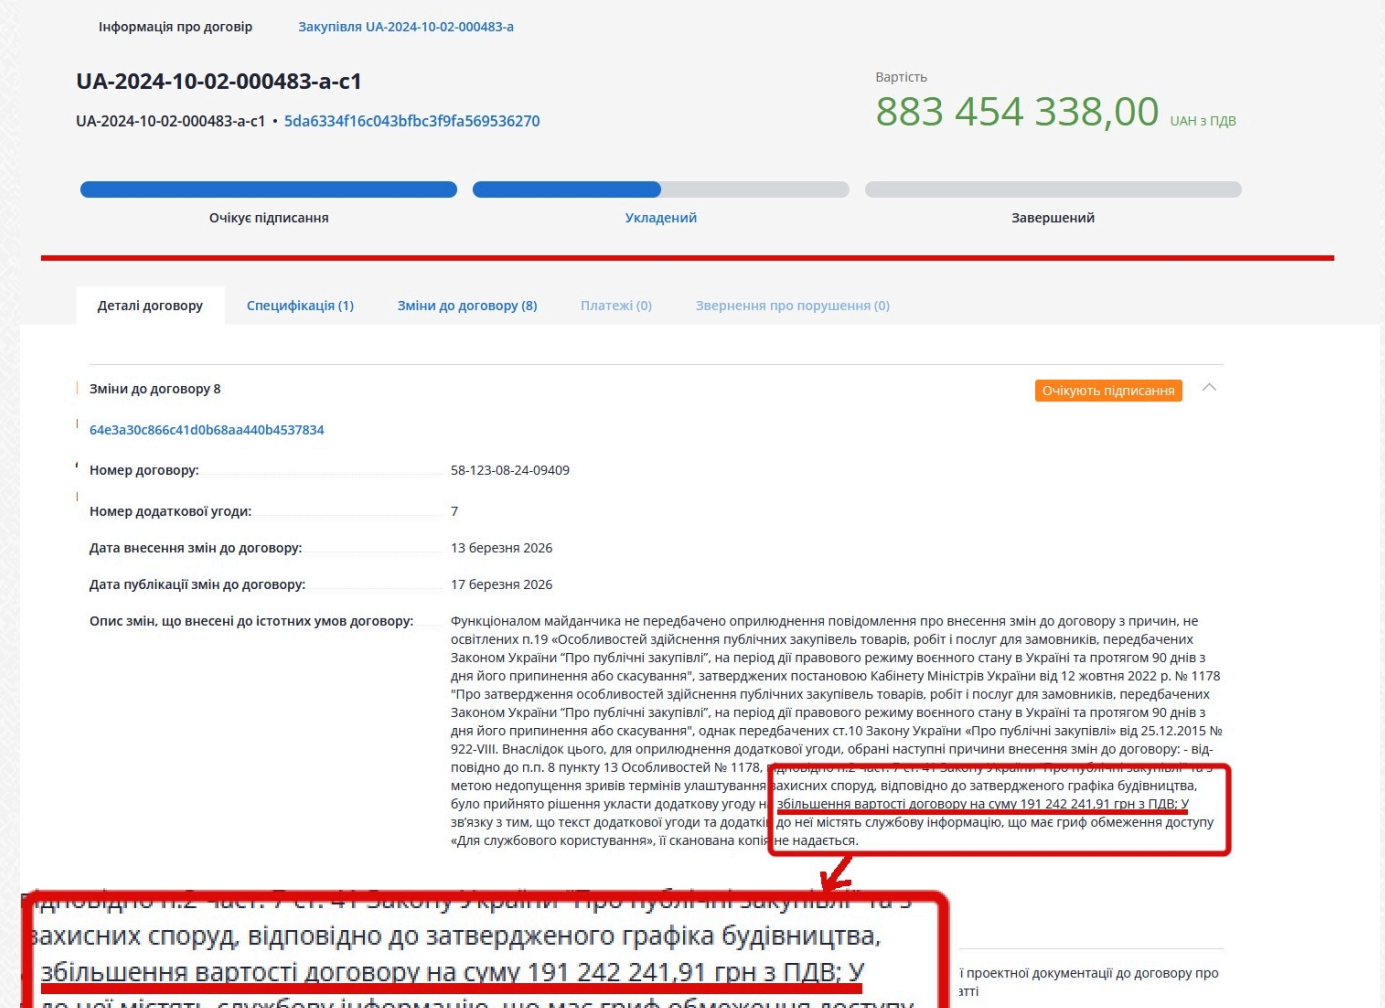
Інформація про договір   Закупівля UA-2024-10-02-000483-a

UA-2024-10-02-000483-a-c1

UA-2024-10-02-000483-a-c1 • 5da6334f16c043bfbc3f9fa569536270

Вартість
883 454 338,00 UAH з ПДВ

Очікує підписання   Укладений   Завершений

Деталі договору   Специфікація (1)   Зміни до договору (8)   Платежі (0)   Звернення про порушення (0)

Зміни до договору 8   Очікують підписання

64e3a30c866c41d0b68aa440b4537834

Номер договору: 58-123-08-24-09409

Номер додаткової угоди: 7

Дата внесення змін до договору: 13 березня 2026

Дата публікації змін до договору: 17 березня 2026

Опис змін, що внесені до істотних умов договору: Функціоналом майданчика не передбачено оприлюднення повідомлення про внесення змін до договору з причин, не освітлених п.19 «Особливостей здійснення публічних закупівель товарів, робіт і послуг для замовників, передбачених Законом України "Про публічні закупівлі", на період дії правового режиму воєнного стану в Україні та протягом 90 днів з дня його припинення або скасування", затверджених постановою Кабінету Міністрів України від 12 жовтня 2022 р. № 1178 "Про затвердження особливостей здійснення публічних закупівель товарів, робіт і послуг для замовників, передбачених Законом України "Про публічні закупівлі", на період дії правового режиму воєнного стану в Україні та протягом 90 днів з дня його припинення або скасування", однак передбачених ст.10 Закону України «Про публічні закупівлі» від 25.12.2015 № 922-VIII. Внаслідок цього, для оприлюднення додаткової угоди, обрані наступні причини внесення змін до договору: - відповідно до п.п. 8 пункту 13 Особливостей № 1178, відповідно п.2 част. 7 ст. 41 Закону України "Про публічні закупівлі" та з метою недопущення зривів термінів улаштування захисних споруд, відповідно до затвердженого графіка будівництва, було прийнято рішення укласти додаткову угоду на збільшення вартості договору на суму 191 242 241,91 грн з ПДВ; У зв'язку з тим, що текст додаткової угоди та додатки до неї містять службову інформацію, що має гриф обмеження доступу «Для службового користування», її сканована копія не надається.

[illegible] п.2 част. 7 ст. 41 Закону України "Про публічні закупівлі" та з
захисних споруд, відповідно до затвердженого графіка будівництва,
збільшення вартості договору на суму 191 242 241,91 грн з ПДВ; У
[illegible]

і проектної документації до договору про
зтті